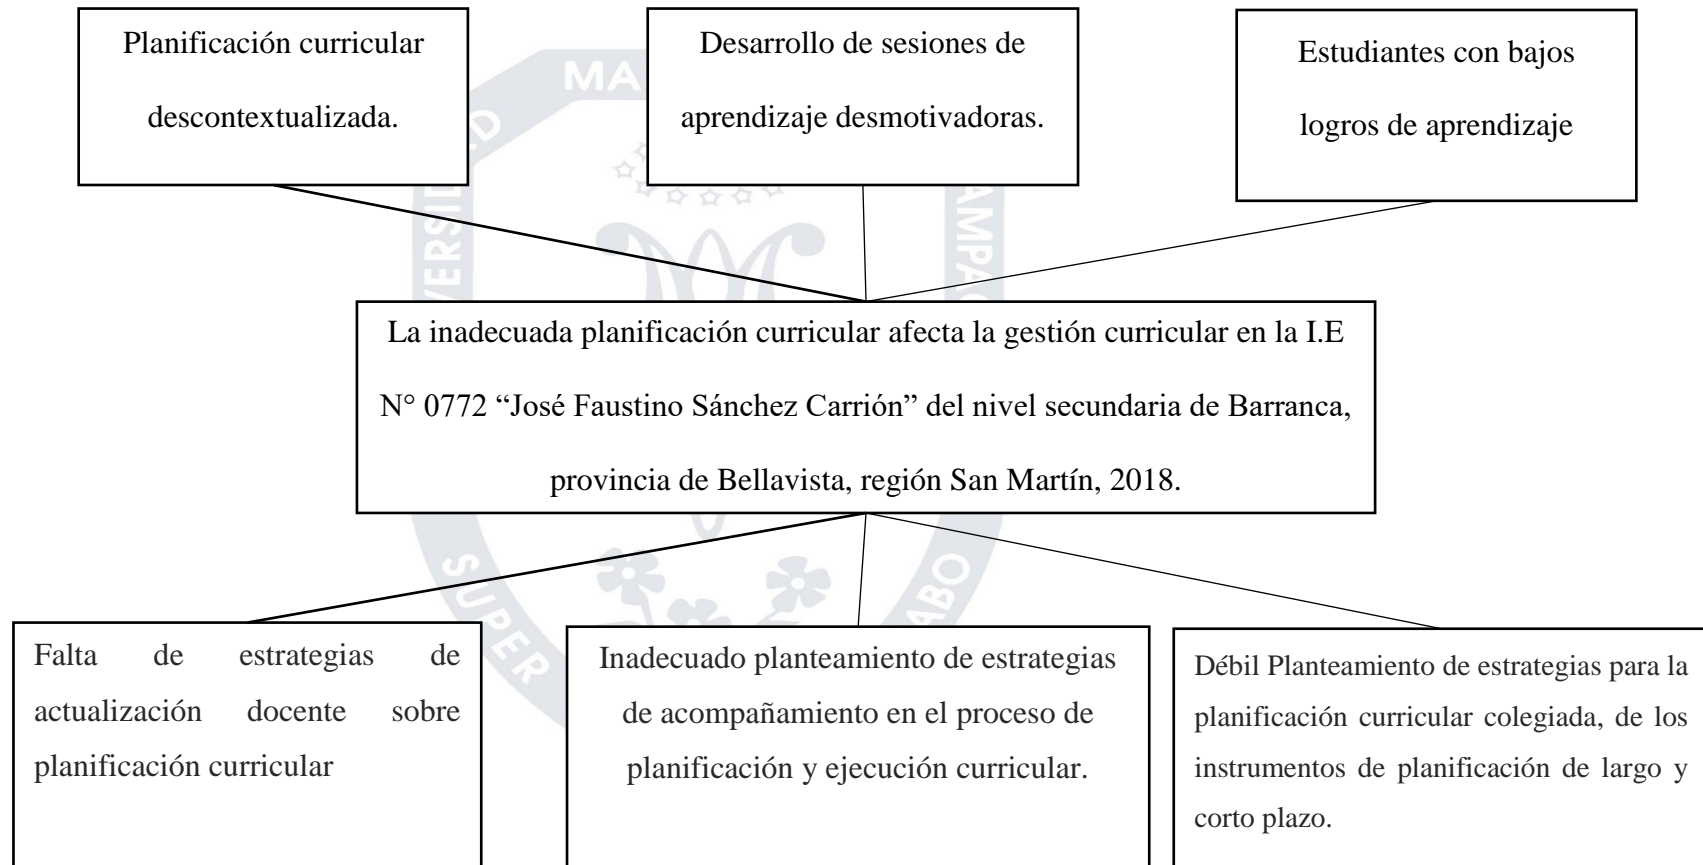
Planificación curricular descontextualizada.

Desarrollo de sesiones de aprendizaje desmotivadoras.

Estudiantes con bajos logros de aprendizaje

La inadecuada planificación curricular afecta la gestión curricular en la I.E N° 0772 “José Faustino Sánchez Carrión” del nivel secundaria de Barranca, provincia de Bellavista, región San Martín, 2018.

Falta de estrategias de actualización docente sobre planificación curricular

Inadecuado planteamiento de estrategias de acompañamiento en el proceso de planificación y ejecución curricular.

Débil Planteamiento de estrategias para la planificación curricular colegiada, de los instrumentos de planificación de largo y corto plazo.